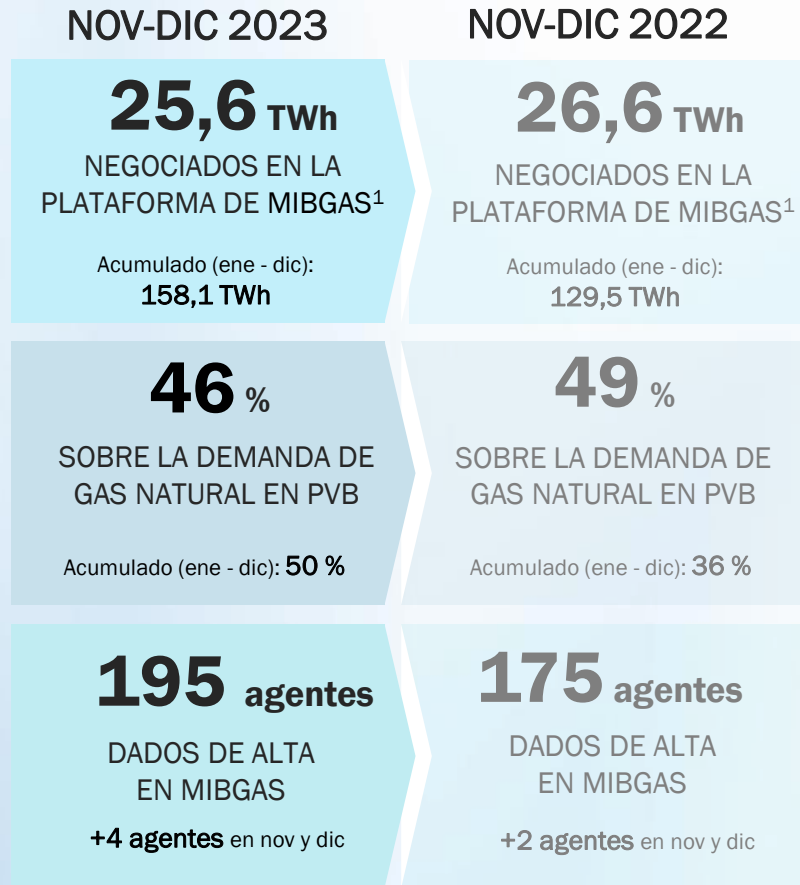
NOV-DIC 2023

25,6 TWh
NEGOCIADOS EN LA PLATAFORMA DE MIBGAS$^1$

Acumulado (ene - dic):
158,1 TWh

46 %
SOBRE LA DEMANDA DE GAS NATURAL EN PVB

Acumulado (ene - dic): 50 %

195 agentes
DADOS DE ALTA EN MIBGAS

+4 agentes en nov y dic

NOV-DIC 2022

26,6 TWh
NEGOCIADOS EN LA PLATAFORMA DE MIBGAS$^1$

Acumulado (ene - dic):
129,5 TWh

49 %
SOBRE LA DEMANDA DE GAS NATURAL EN PVB

Acumulado (ene - dic): 36 %

175 agentes
DADOS DE ALTA EN MIBGAS

+2 agentes en nov y dic